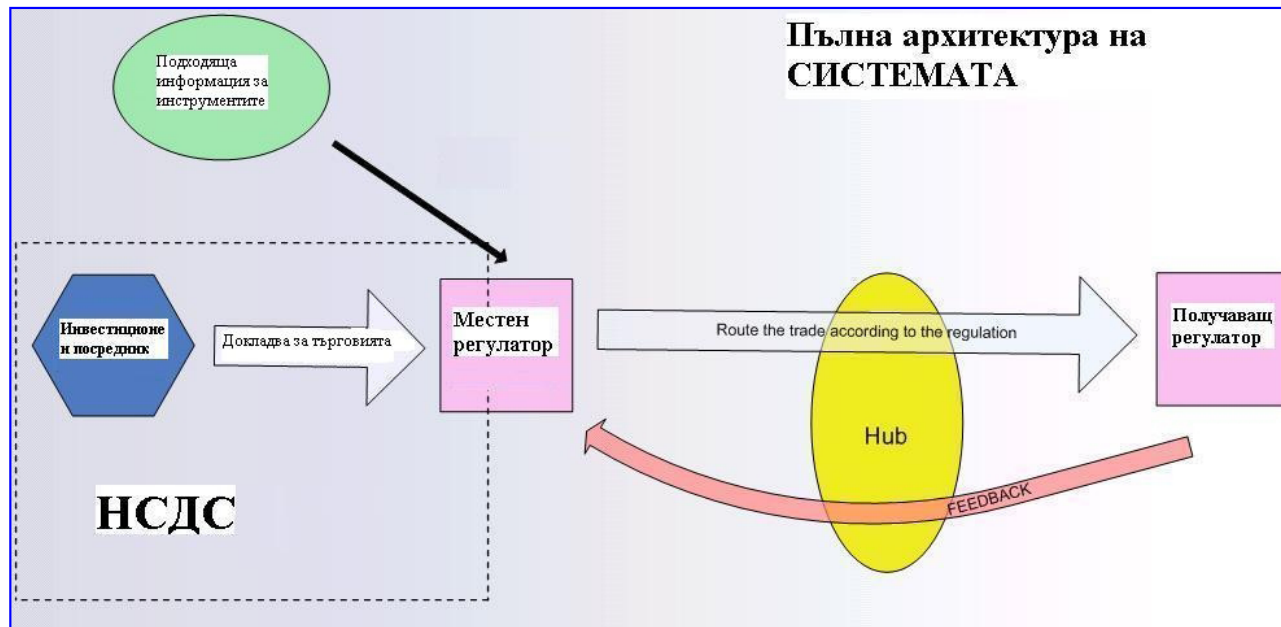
Пълна архитектура на СИСТЕМАТА

Подходяща информация за инструментите

Инвестиционен посредник

Докладва за търговията

Местен регулатор

Route the trade according to the regulation

Hub

Получаващ регулатор

FEEDBACK

НСДС